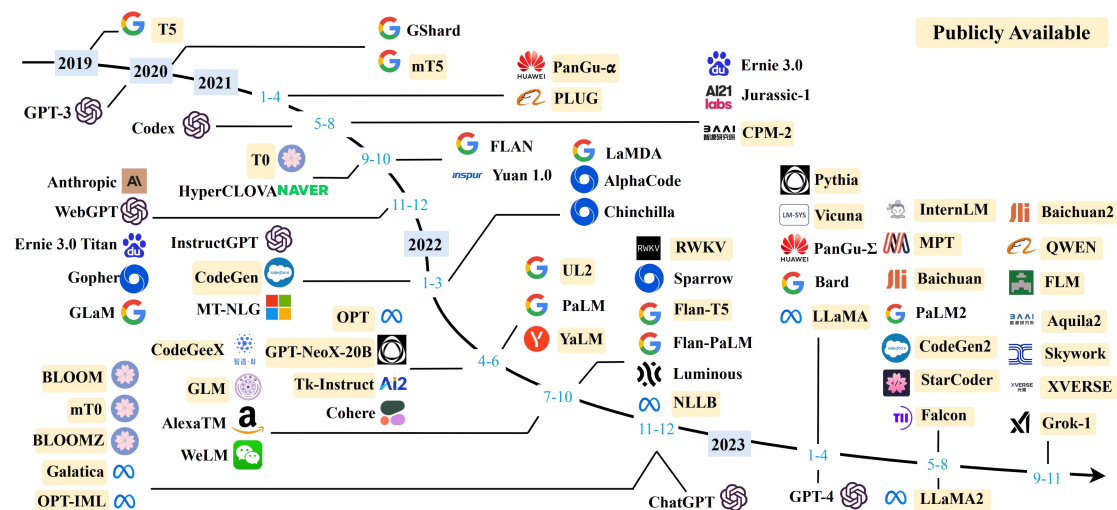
Publicly Available

2019
2020
2021
T5
GPT-3
GShard
mT5
Codex
1-4
PanGu-α
HUAWEI
PLUG
Ernie 3.0
AI21 labs
Jurassic-1
5-8
CPM-2
T0
9-10
HyperCLOVA NAVER
FLAN
inspur Yuan 1.0
LaMDA
AlphaCode
Chinchilla
Anthropic
WebGPT
11-12
Ernie 3.0 Titan
InstructGPT
2022
Gopher
CodeGen
1-3
MT-NLG
GLaM
RWKV
RWKV
Sparrow
UL2
PaLM
YaLM
Flan-T5
Flan-PaLM
Luminous
NLLB
OPT
GPT-NeoX-20B
4-6
CodeGeeX
GLM
Tk-Instruct
Ai2
Cohere
BLOOM
mT0
BLOOMZ
AlexaTM
WeLM
Galatica
OPT-IML
7-10
11-12
2023
ChatGPT
Pythia
LM-SYS Vicuna
HUAWEI PanGu-Σ
Bard
LLaMA
InternLM
MPT
Baichuan
PaLM2
CodeGen2
StarCoder
Falcon
Baichuan2
QWEN
FLM
Aquila2
Skywork
XVERSE
Grok-1
1-4
5-8
9-11
GPT-4
LLaMA2